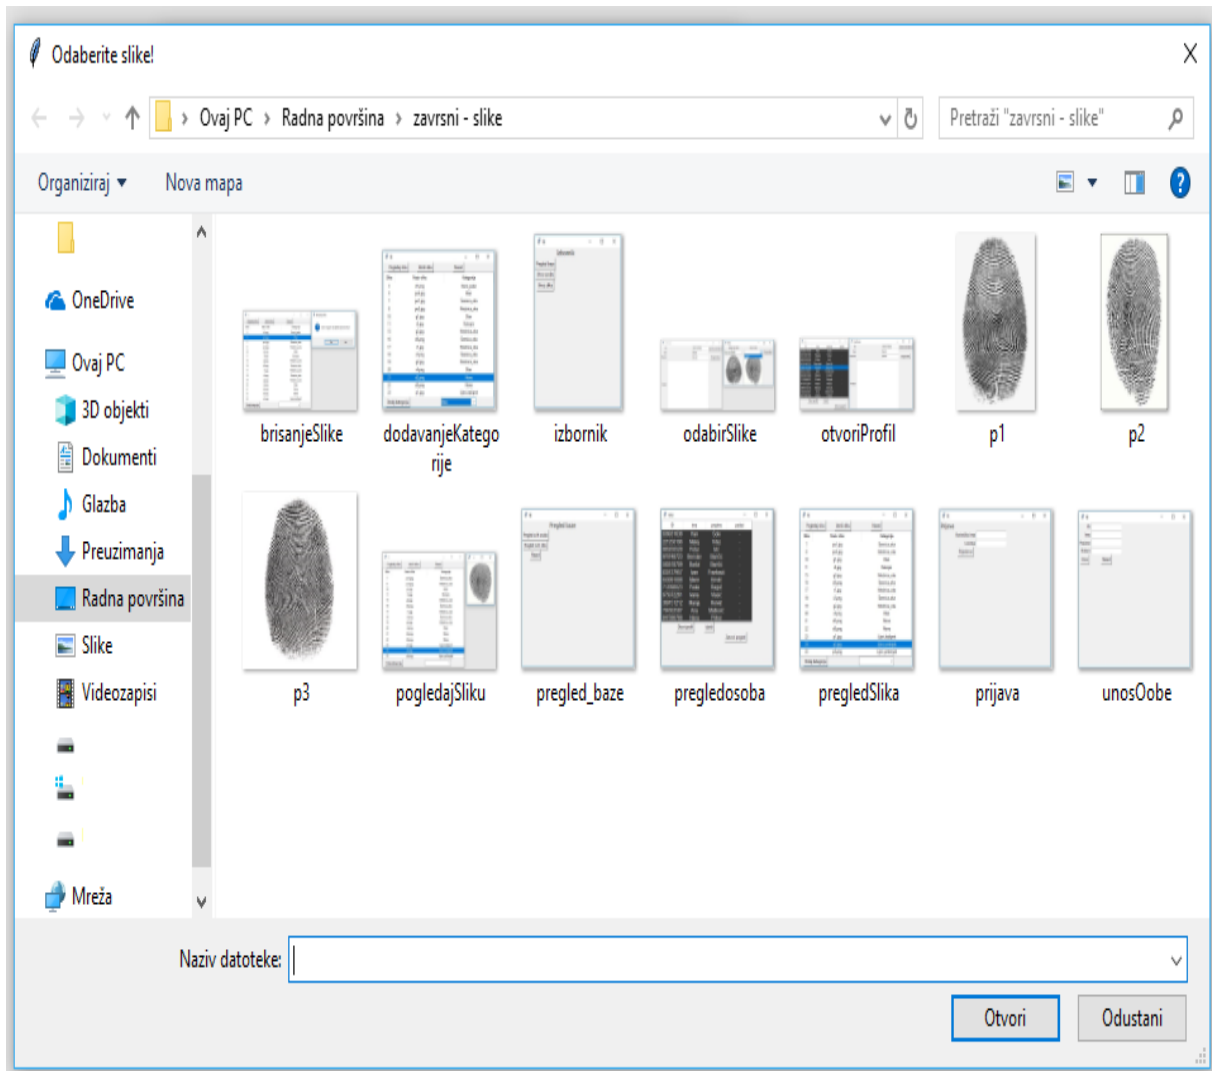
Odaberite slike!

Ovaj PC › Radna površina › zavrsni - slike

Pretraži "zavrsni - slike"

Organiziraj ▾ Nova mapa

OneDrive
Ovaj PC
3D objekti
Dokumenti
Glazba
Preuzimanja
Radna površina
Slike
Videozapisi
Mreža

brisanjeSlike
dodavanjeKategorije
izbornik
odabirSlike
otvoriProfil
p1
p2
p3
pogledajSliku
pregled_baze
pregledosoba
pregledSlika
prijava
unosOobe

Naziv datoteke:

Otvori
Odustani